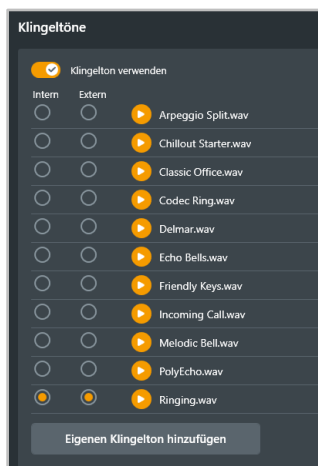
Klingeltöne

Klingelton verwenden

| Intern | Extern | |
|---|---|---|
| | | Arpeggio Split.wav |
| | | Chillout Starter.wav |
| | | Classic Office.wav |
| | | Codec Ring.wav |
| | | Delmar.wav |
| | | Echo Bells.wav |
| | | Friendly Keys.wav |
| | | Incoming Call.wav |
| | | Melodic Bell.wav |
| | | PolyEcho.wav |
| | | Ringing.wav |

Eigenen Klingelton hinzufügen